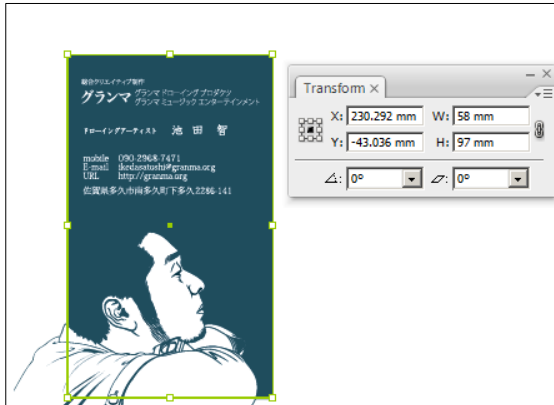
総合クリエイティブ制作
グランマ グランマ ドローイング プロダクツ
グランマ ミュージック エンターテインメント

ドローイングアーティスト 池 田 智

mobile 090-2968-7471
E-mail ikedasatoshi@granma.org
URL http://granma.org

佐賀県多久市南多久町下多久2286-141

Transform ×

X: 230.292 mm
W: 58 mm
Y: -43.036 mm
H: 97 mm
0°
0°